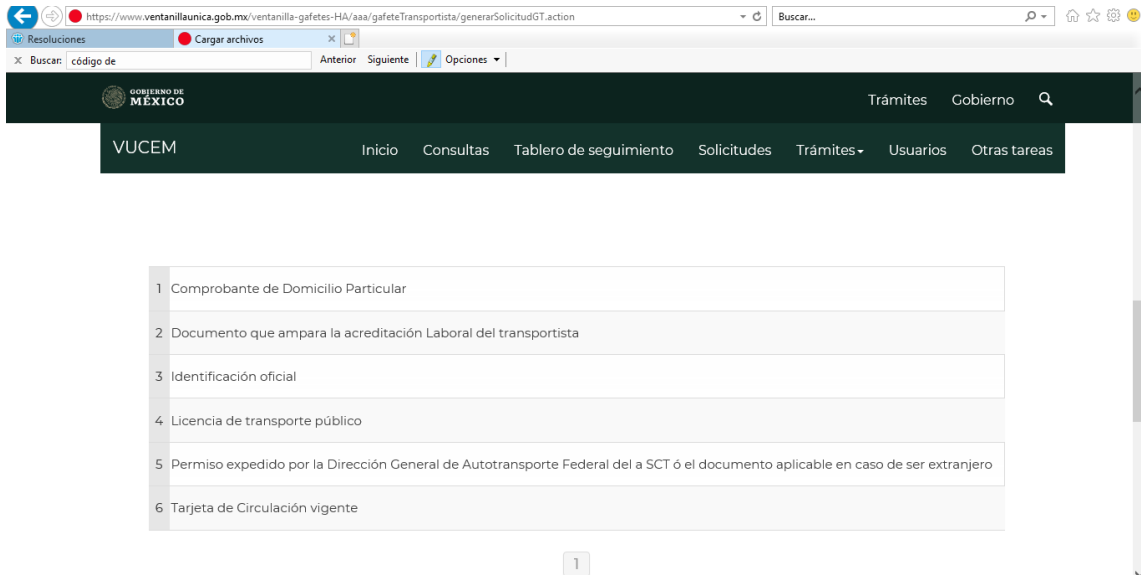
https://www.ventanillaunica.gob.mx/ventanilla-gafetes-HA/aaa/gafeteTransportista/generarSolicitudGT.action

Buscar...

Resoluciones

Cargar archivos

× Buscar: código de

Anterior Siguiente Opciones

GOBIERNO DE MÉXICO

Trámites Gobierno

VUCEM

Inicio Consultas Tablero de seguimiento Solicitudes Trámites Usuarios Otras tareas

| | |
|---|---|
| 1 | Comprobante de Domicilio Particular |
| 2 | Documento que ampara la acreditación Laboral del transportista |
| 3 | Identificación oficial |
| 4 | Licencia de transporte público |
| 5 | Permiso expedido por la Dirección General de Autotransporte Federal del a SCT ó el documento aplicable en caso de ser extranjero |
| 6 | Tarjeta de Circulación vigente |

1